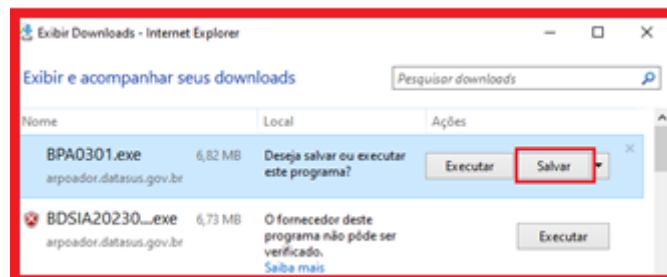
Exibir Downloads - Internet Explorer

Exibir e acompanhar seus downloads

Pesquisar downloads

| Nome | | Local | Ações |
|---|---|---|---|
| BPA0301.exe arpoador.datasus.gov.br | 6,82 MB | Deseja salvar ou executar este programa? | Executar Salvar |
| BDSIA20230....exe arpoador.datasus.gov.br | 6,73 MB | O fornecedor deste programa não pôde ser verificado. Saiba mais | Executar |